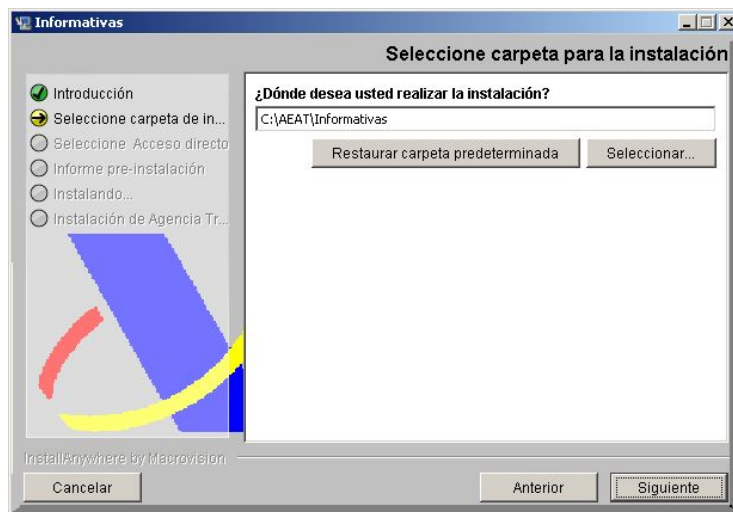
Informativas

Seleccione carpeta para la instalación

Introducción
Seleccione carpeta de in...
Seleccione Acceso directo
Informe pre-instalación
Instalando...
Instalación de Agencia Tr...

¿Dónde desea usted realizar la instalación?

C:\AEAT\Informativas

Restaurar carpeta predeterminada

Seleccionar...

InstallAnywhere by Macrovision

Cancelar

Anterior

Siguiente